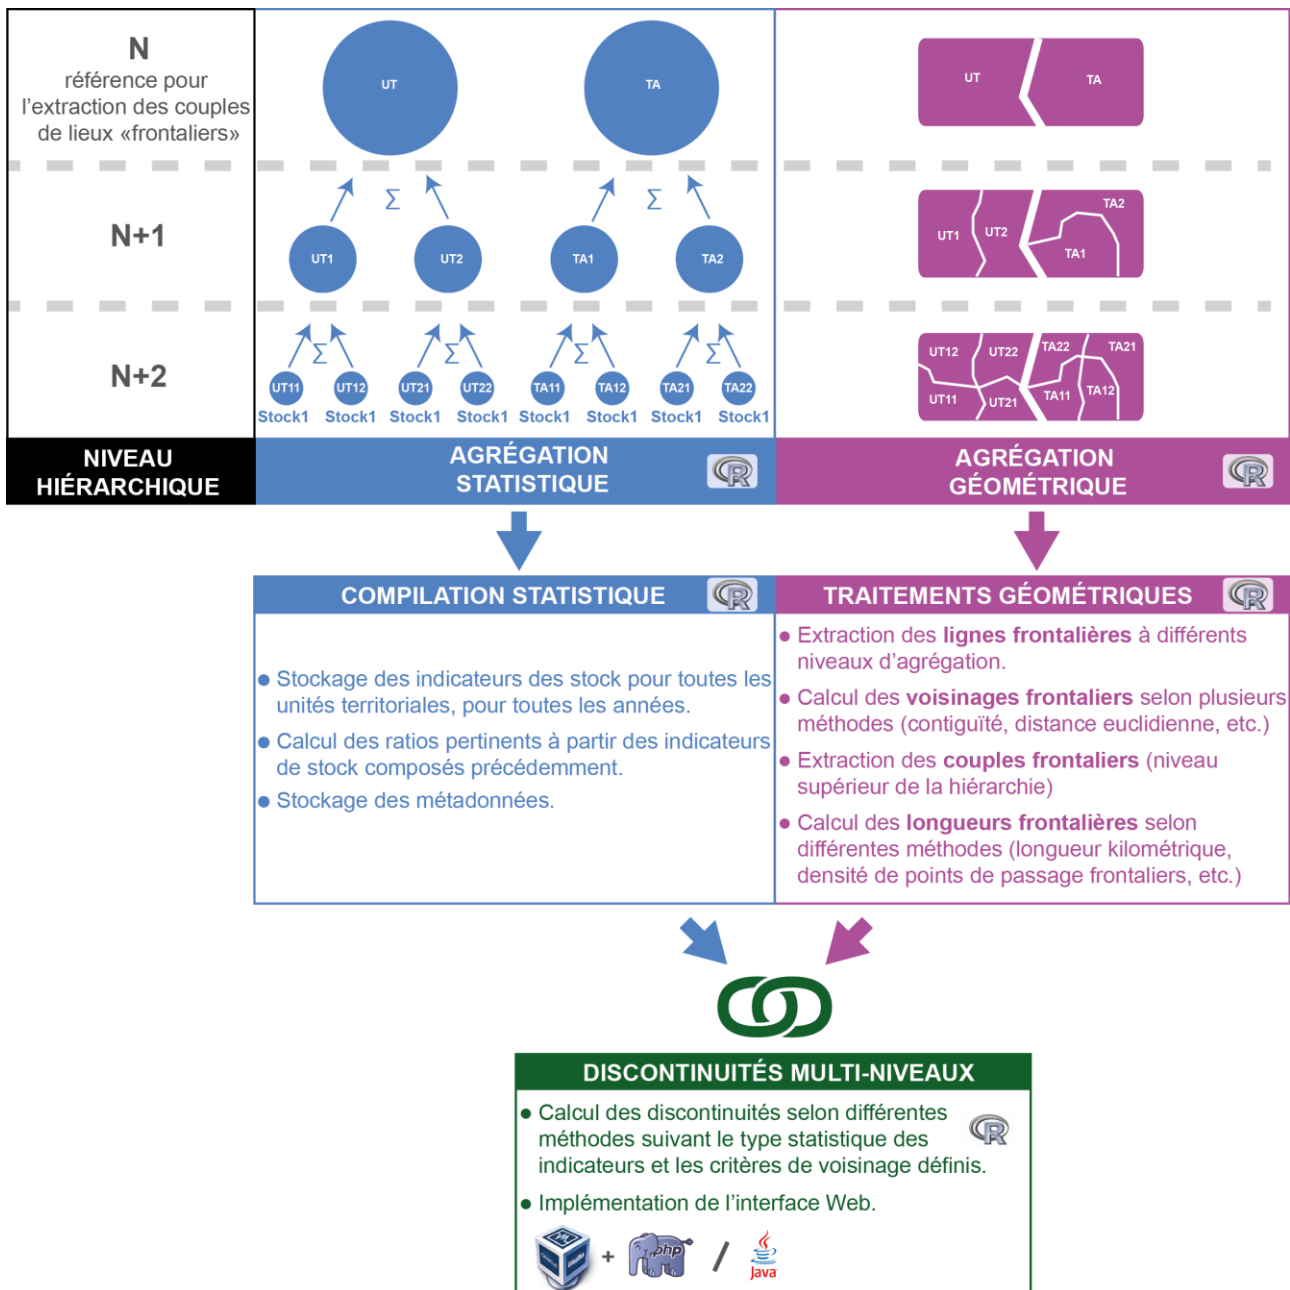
N
référence pour l'extraction des couples de lieux «frontaliers»

N+1

N+2

NIVEAU HIÉRARCHIQUE

UT TA

Σ Σ

UT1 UT2 TA1 TA2

Σ Σ Σ Σ

UT11 UT12 UT21 UT22 TA11 TA12 TA21 TA22

Stock1 Stock1 Stock1 Stock1 Stock1 Stock1 Stock1 Stock1

AGRÉGATION STATISTIQUE

UT TA

UT1 UT2 TA2 TA1

UT12 UT22 TA22 TA21 UT11 UT21 TA11 TA12

AGRÉGATION GÉOMÉTRIQUE

COMPILATION STATISTIQUE

• Stockage des indicateurs des stock pour toutes les unités territoriales, pour toutes les années.
• Calcul des ratios pertinents à partir des indicateurs de stock composés précédemment.
• Stockage des métadonnées.

TRAITEMENTS GÉOMÉTRIQUES

• Extraction des lignes frontalières à différents niveaux d'agrégation.
• Calcul des voisinages frontaliers selon plusieurs méthodes (contiguïté, distance euclidienne, etc.)
• Extraction des couples frontaliers (niveau supérieur de la hiérarchie)
• Calcul des longueurs frontalières selon différentes méthodes (longueur kilométrique, densité de points de passage frontaliers, etc.)

DISCONTINUITÉS MULTI-NIVEAUX

• Calcul des discontinuités selon différentes méthodes suivant le type statistique des indicateurs et les critères de voisinage définis.
• Implémentation de l'interface Web.

+ php / Java